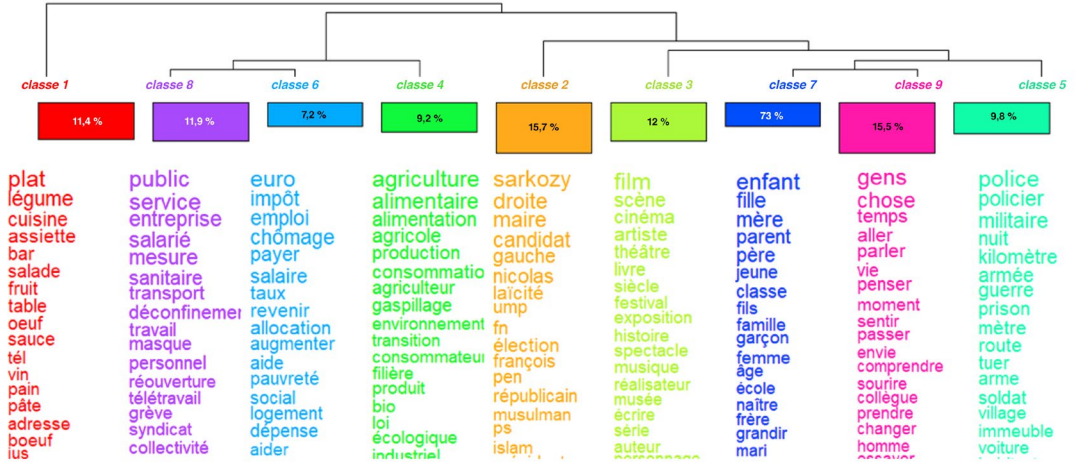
classe 1
11,4 %
plat
légume
cuisine
assiette
bar
salade
fruit
table
oeuf
sauce
tél
vin
pain
pâte
adresse
boeuf
jus

classe 8
11,9 %
public
service
entreprise
salarié
mesure
sanitaire
transport
déconfinemer
travail
masque
personnel
réouverture
télétravail
grève
syndicat
collectivité

classe 6
7,2 %
euro
impôt
emploi
chômage
payer
salaire
taux
revenir
allocation
augmenter
aide
pauvreté
social
logement
dépense
aider

classe 4
9,2 %
agriculture
alimentaire
alimentation
agricole
production
consommatio
agriculteur
gaspillage
environnement
transition
consommateur
filière
produit
bio
loi
écologique
industriel

classe 2
15,7 %
sarkozy
droite
maire
candidat
gauche
nicolas
laïcité
ump
fn
élection
françois
pen
républicain
musulman
ps
islam

classe 3
12 %
film
scène
cinéma
artiste
théâtre
livre
siècle
festival
exposition
histoire
spectacle
musique
réalisateur
musée
écrire
série
auteur
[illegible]

classe 7
73 %
enfant
fille
mère
parent
père
jeune
classe
fils
famille
garçon
femme
âge
école
naître
frère
grandir
mari

classe 9
15,5 %
gens
chose
temps
aller
parler
vie
penser
moment
sentir
passer
envie
comprendre
sourire
collègue
prendre
changer
homme
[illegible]

classe 5
9,8 %
police
policier
militaire
nuit
kilomètre
armée
guerre
prison
mètre
route
tuer
arme
soldat
village
immeuble
voiture